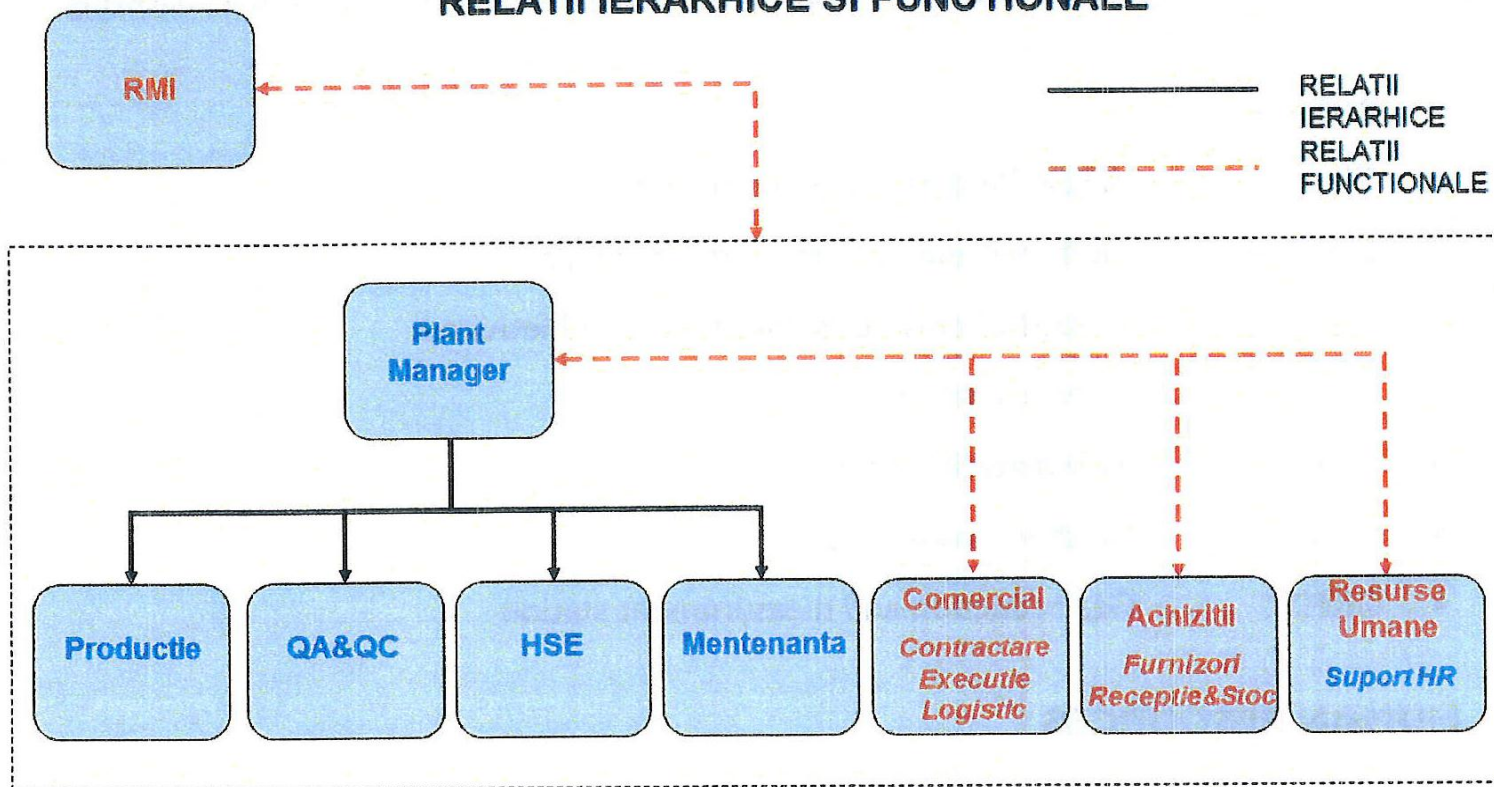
RELATII IERARHICE SI FUNCTIONALE

RMI

RELATII IERARHICE

RELATII FUNCTIONALE

Plant Manager

Productie

QA&QC

HSE

Mentenanta

Comercial
Contractare
Executie
Logistic

Achizitii
Furnizori
Receptie&Stoc

Resurse Umane
Suport HR